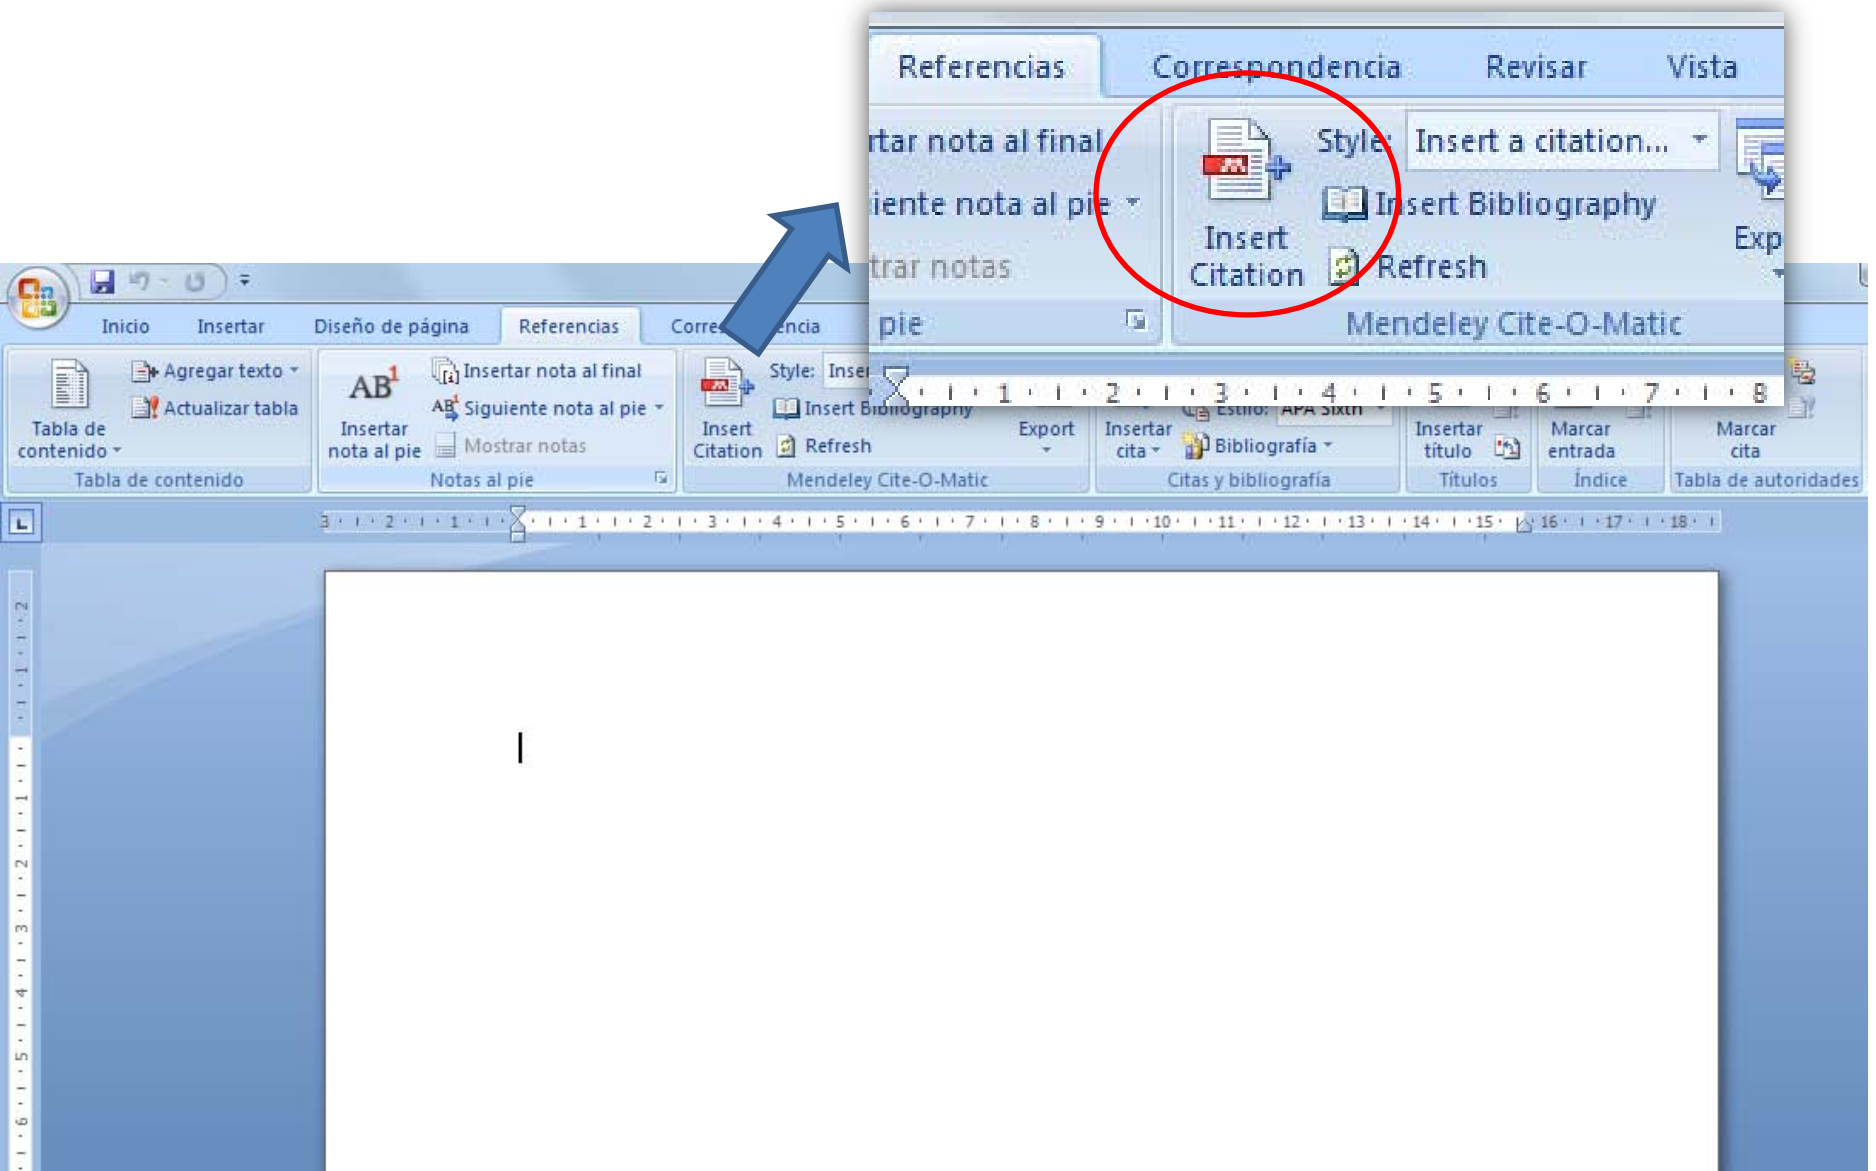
Referencias
Correspondencia
Revisar
Vista
rtar nota al final
iente nota al pie
trar notas
pie
Insert Citation
Style: Insert a citation...
Insert Bibliography
Refresh
Exp
Mendeley Cite-O-Matic

Inicio
Insertar
Diseño de página
Referencias
Corre
encia
Tabla de contenido
Agregar texto
Actualizar tabla
Tabla de contenido
Insertar nota al pie
Insertar nota al final
Siguiente nota al pie
Mostrar notas
Notas al pie
Insert Citation
Style: Inse
Insert Bibliography
Refresh
Export
Mendeley Cite-O-Matic
Insertar cita
Estilo: APA Sixth
Bibliografía
Citas y bibliografía
Insertar título
Títulos
Marcar entrada
Índice
Marcar cita
Tabla de autoridades